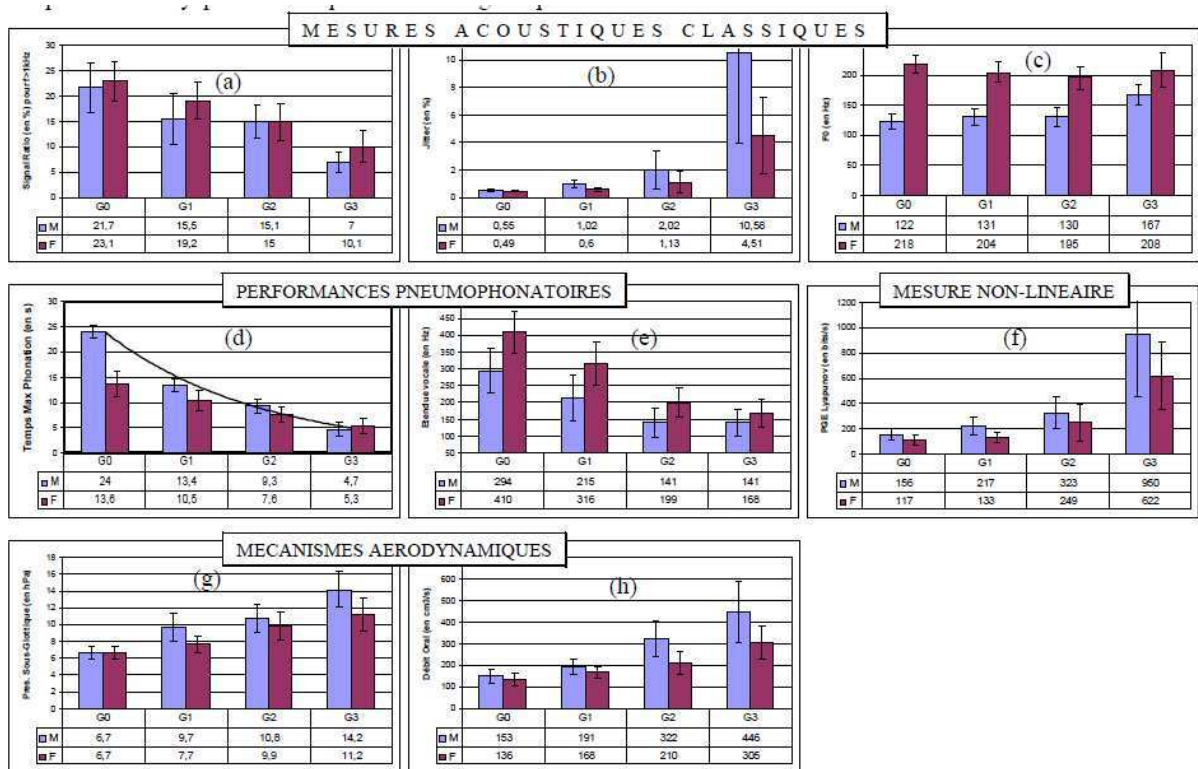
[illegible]

MESURES ACOUSTIQUES CLASSIQUES

(a)

Signal Ratio (en %) pour f>1kHz

30
25
20
15
10
5
0

| | G0 | G1 | G2 | G3 |
|---|---|---|---|---|
| M | 21,7 | 15,5 | 15,1 | 7 |
| F | 23,1 | 19,2 | 15 | 10,1 |

(b)

Jitter (en %)

10
8
6
4
2
0

| | G0 | G1 | G2 | G3 |
|---|---|---|---|---|
| M | 0,55 | 1,02 | 2,02 | 10,56 |
| F | 0,49 | 0,6 | 1,13 | 4,51 |

(c)

F0 (en Hz)

200
150
100
50
0

| | G0 | G1 | G2 | G3 |
|---|---|---|---|---|
| M | 122 | 131 | 130 | 167 |
| F | 218 | 204 | 195 | 208 |

PERFORMANCES PNEUMOPHONATOIRES

(d)

Temps Max Phonation (en s)

30
25
20
15
10
5
0

| | G0 | G1 | G2 | G3 |
|---|---|---|---|---|
| M | 24 | 13,4 | 9,3 | 4,7 |
| F | 13,6 | 10,5 | 7,6 | 5,3 |

(e)

Etendue vocale (en Hz)

450
400
350
300
250
200
150
100
50

| | G0 | G1 | G2 | G3 |
|---|---|---|---|---|
| M | 294 | 215 | 141 | 141 |
| F | 410 | 316 | 199 | 168 |

MESURE NON-LINEAIRE

(f)

PGE Lyapunov (en bits/s)

1200
1000
800
600
400
200
0

| | G0 | G1 | G2 | G3 |
|---|---|---|---|---|
| M | 156 | 217 | 323 | 950 |
| F | 117 | 133 | 249 | 622 |

MECANISMES AERODYNAMIQUES

(g)

Pres. Sous-Glottique (en hPa)

18
16
14
12
10
8
6
4
2
0

| | G0 | G1 | G2 | G3 |
|---|---|---|---|---|
| M | 6,7 | 9,7 | 10,8 | 14,2 |
| F | 6,7 | 7,7 | 9,9 | 11,2 |

(h)

Débit Oral (en cm3/s)

600
500
400
300
200
100
0

| | G0 | G1 | G2 | G3 |
|---|---|---|---|---|
| M | 153 | 191 | 322 | 446 |
| F | 136 | 168 | 210 | 305 |